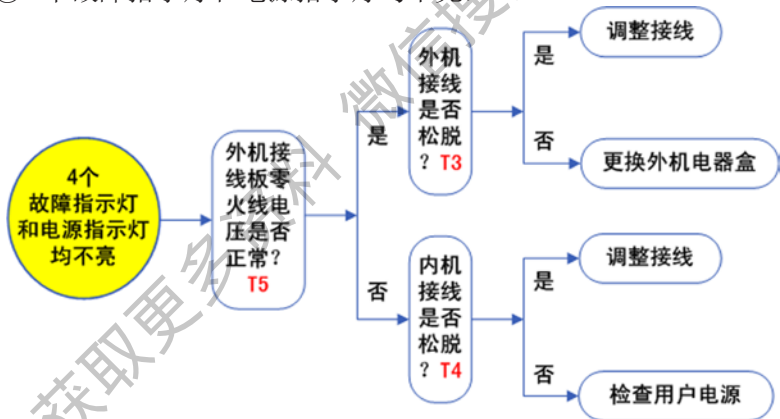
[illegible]

4个故障指示灯和电源指示灯均不亮

外机接线板零火线电压是否正常？T5

是

外机接线是否松脱？T3

是

调整接线

否

更换外机电器盒

否

内机接线是否松脱？T4

是

调整接线

否

检查用户电源

获取更多资料 微信搜